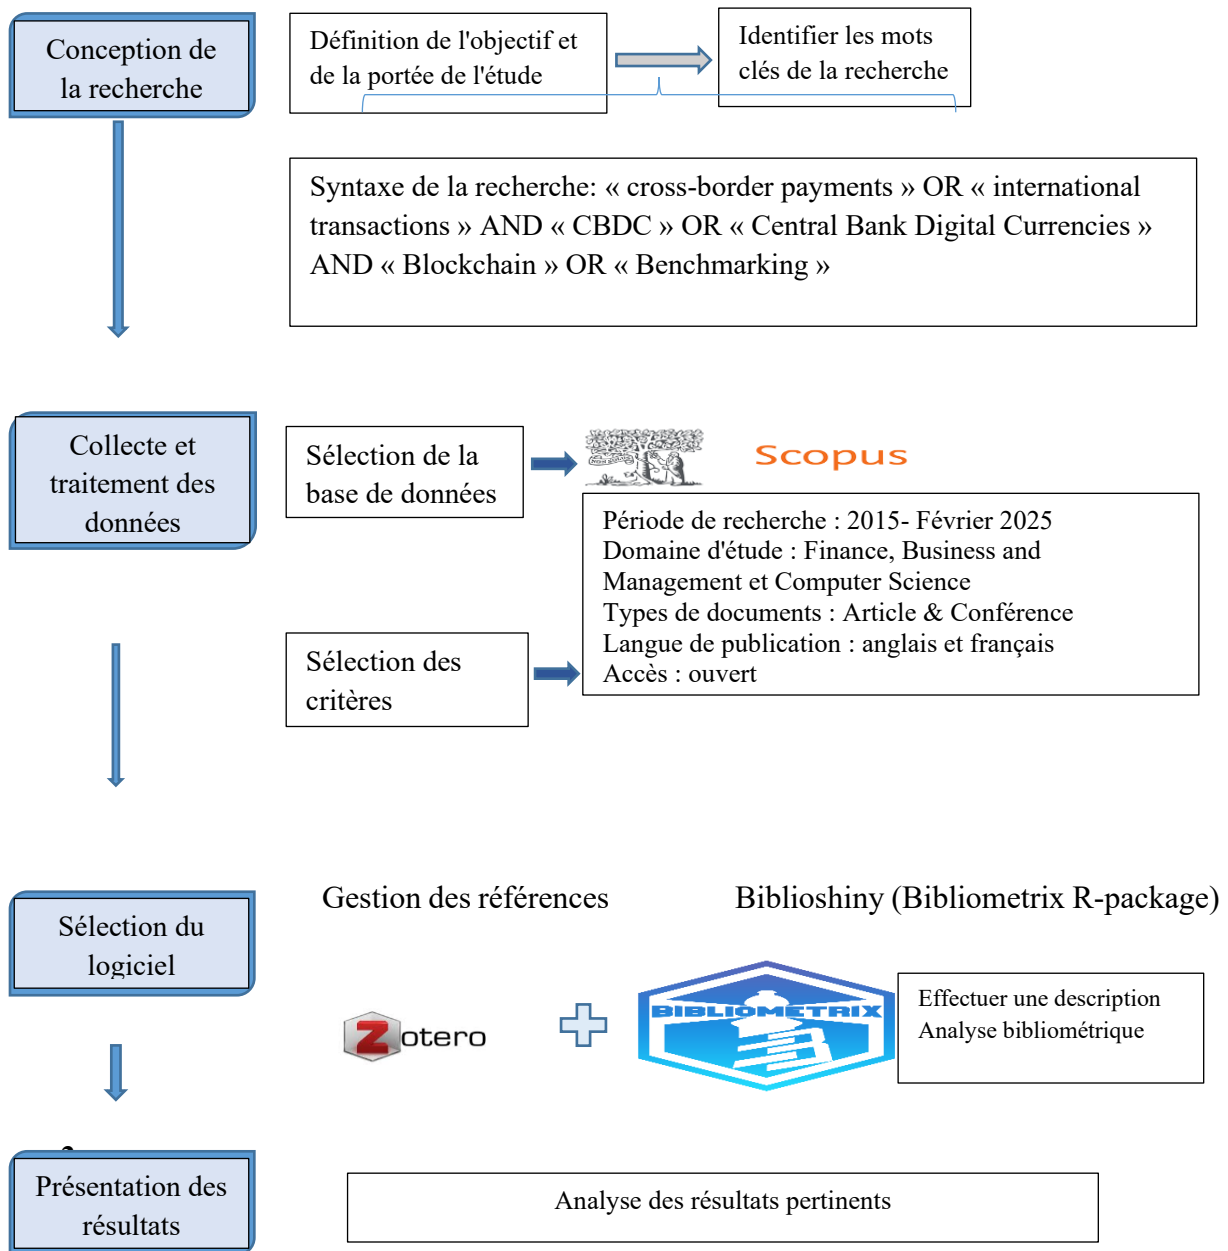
Conception de la recherche

Définition de l'objectif et de la portée de l'étude

Identifier les mots clés de la recherche

Syntaxe de la recherche: « cross-border payments » OR « international transactions » AND « CBDC » OR « Central Bank Digital Currencies » AND « Blockchain » OR « Benchmarking »

Collecte et traitement des données

Sélection de la base de données

Scopus

Période de recherche : 2015- Février 2025
Domaine d'étude : Finance, Business and Management et Computer Science
Types de documents : Article & Conférence
Langue de publication : anglais et français
Accès : ouvert

Sélection des critères

Sélection du logiciel

Gestion des références

Biblioshiny (Bibliometrix R-package)

Zotero

BIBLIOMETRIX

Effectuer une description
Analyse bibliométrique

Présentation des résultats

Analyse des résultats pertinents